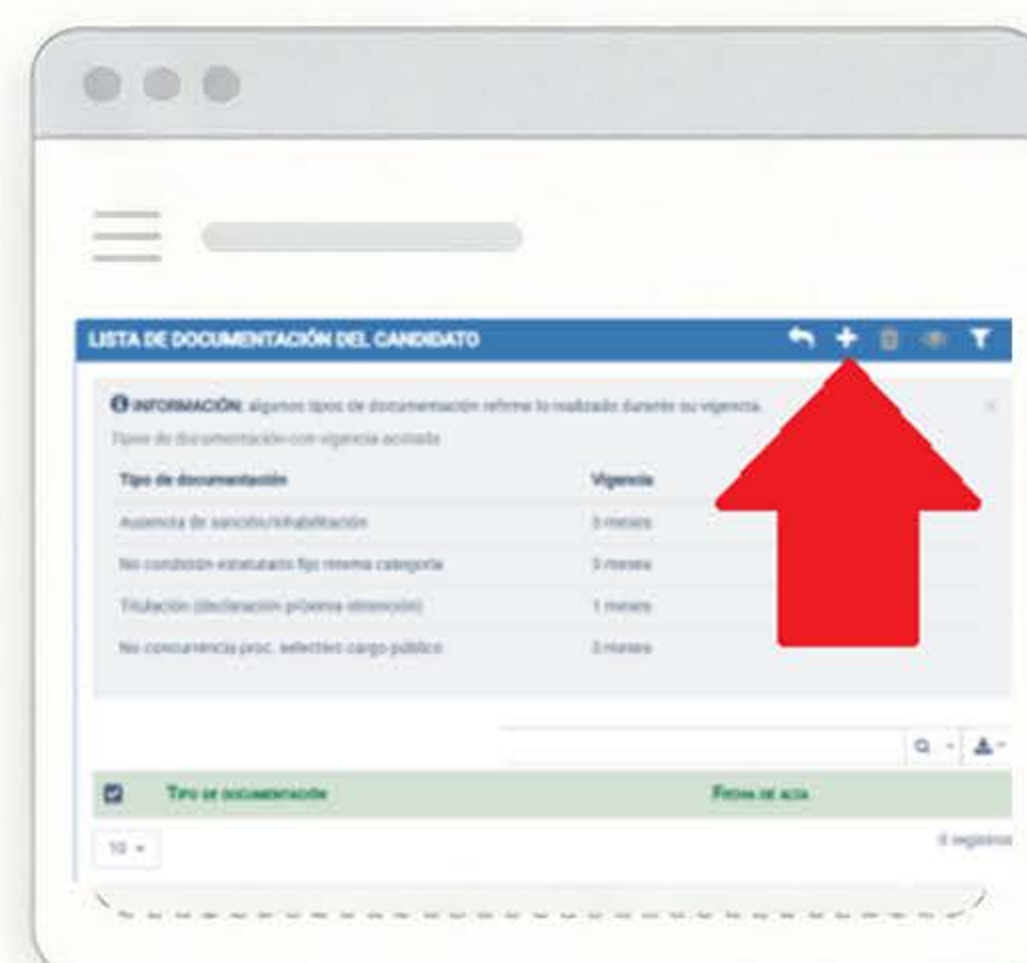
LISTA DE DOCUMENTACIÓN DEL CANDIDATO

INFORMACIÓN: algunos tipos de documentación refirme lo realizado durante su vigencia

Tipos de documentación con vigencia acotada

| Tipo de documentación | Vigencia |
|---|---|
| Ausencia de sanción/inhabilitación | 3 meses |
| No condición estatutario fijo misma categoría | 3 meses |
| Titulación (declaración próxima obtención) | 1 meses |
| No concurrencia proc. selectivo cargo público | 3 meses |

Tipo de documentación | Fecha de alta

10

0 registros